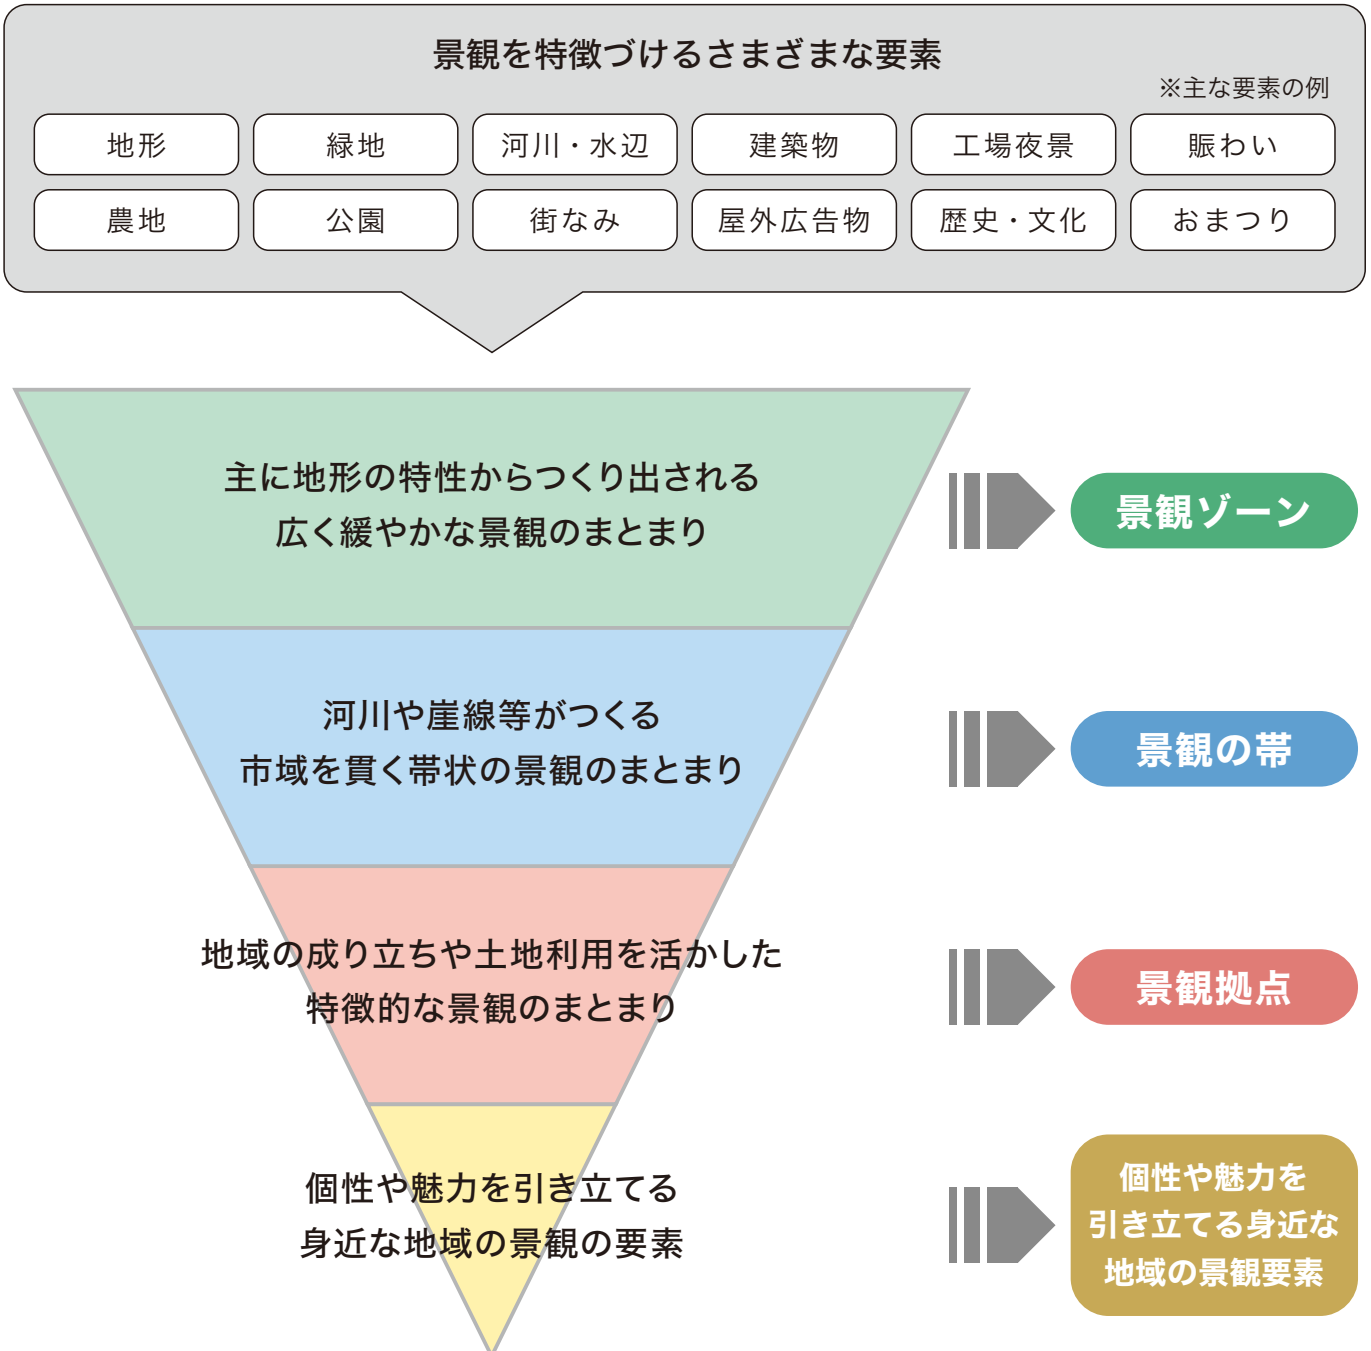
景観を特徴づけるさまざまな要素

※主な要素の例

| 地形 | 緑地 | 河川・水辺 | 建築物 | 工場夜景 | 賑わい |
|---|---|---|---|---|---|
| 農地 | 公園 | 街なみ | 屋外広告物 | 歴史・文化 | おまつり |

主に地形の特性からつくり出される
広く緩やかな景観のまとまり

景観ゾーン

河川や崖線等がつくる
市域を貫く帯状の景観のまとまり

景観の帯

地域の成り立ちや土地利用を活かした
特徴的な景観のまとまり

景観拠点

個性や魅力を引き立てる
身近な地域の景観の要素

個性や魅力を
引き立てる身近な
地域の景観要素